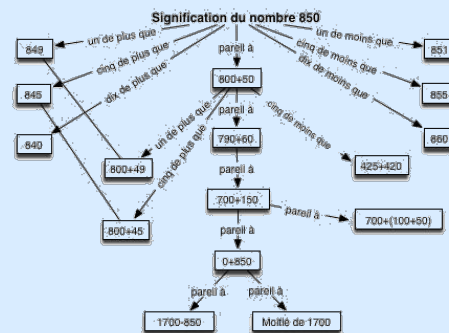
Signification du nombre 850

849
un de plus que
cinq de plus que
dix de plus que
pareil à
un de moins que
cinq de moins que
dix de moins que
851
855
860
845
840
800+50
pareil à
un de plus que
cinq de plus que
cinq de moins que
790+60
800+49
425+420
pareil à
800+45
700+150
pareil à
700+(100+50)
pareil à
0+850
pareil à
pareil à
1700-850
Moitié de 1700